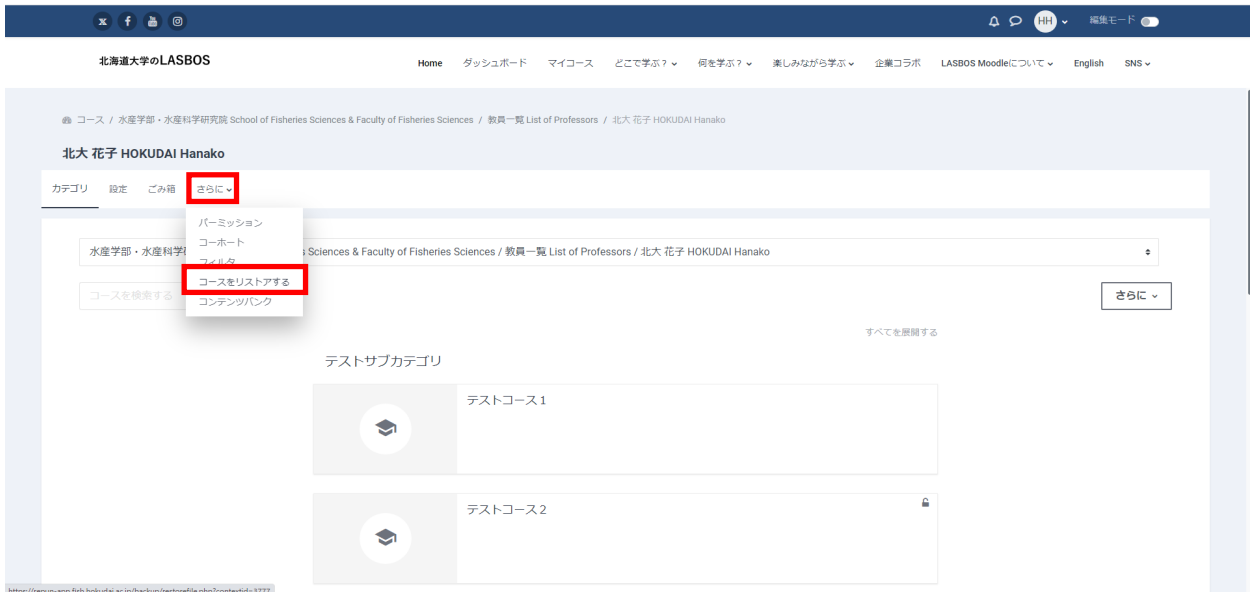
HH 編集モード

北海道大学のLASBOS

Home ダッシュボード マイコース どこで学ぶ？ 何を学ぶ？ 楽しみながら学ぶ 企業コラボ LASBOS Moodleについて English SNS

コース / 水産学部・水産科学研究院 School of Fisheries Sciences & Faculty of Fisheries Sciences / 教員一覧 List of Professors / 北大 花子 HOKUDAI Hanako

北大 花子 HOKUDAI Hanako

カテゴリ 設定 ごみ箱 さらに

パーミッション
コーホート
フィルタ
コースをリストアする
コンテンツバンク

水産学部・水産科学研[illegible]s Sciences & Faculty of Fisheries Sciences / 教員一覧 List of Professors / 北大 花子 HOKUDAI Hanako

コースを検索する

さらに

すべてを展開する

テストサブカテゴリ

テストコース1

テストコース2

https://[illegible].hokudai.ac.jp/backup/restorefile.php?contextid=3777